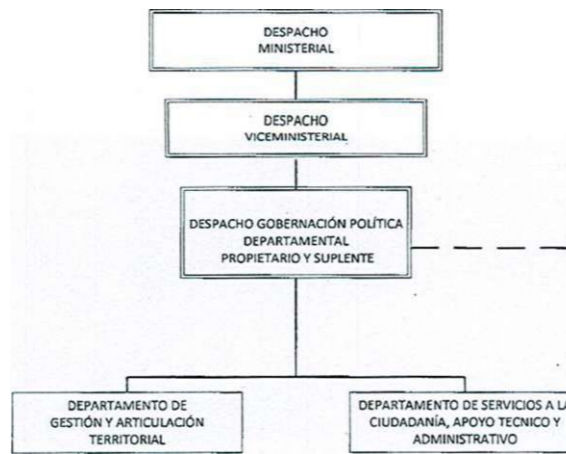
DESPACHO MINISTERIAL

DESPACHO VICEMINISTERIAL

DESPACHO GOBERNACIÓN POLÍTICA DEPARTAMENTAL PROPIETARIO Y SUPLENTE

DEPARTAMENTO DE GESTIÓN Y ARTICULACIÓN TERRITORIAL

DEPARTAMENTO DE SERVICIOS A L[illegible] CIUDADANÍA, APOYO TECNICO Y ADMINISTRATIVO